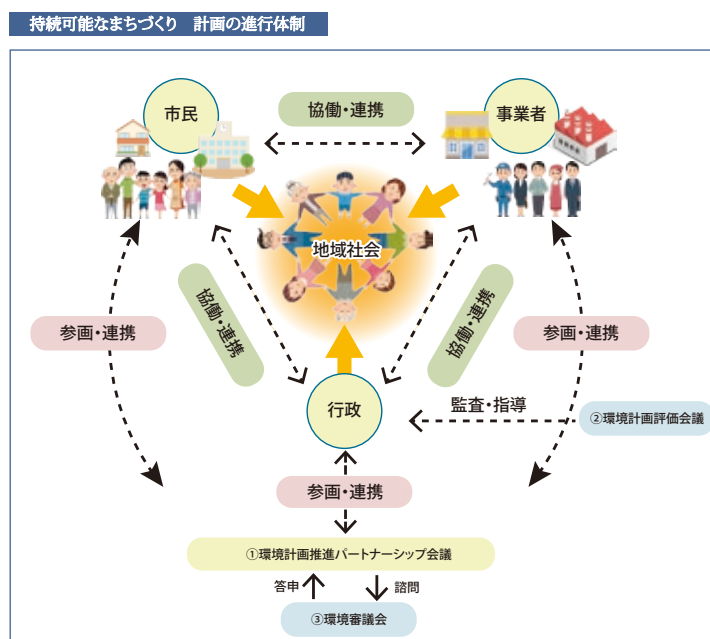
持続可能なまちづくり　計画の進行体制

市民

協働・連携

事業者

地域社会

協働・連携

協働・連携

参画・連携

参画・連携

行政

監査・指導

②環境計画評価会議

参画・連携

①環境計画推進パートナーシップ会議

答申

諮問

③環境審議会